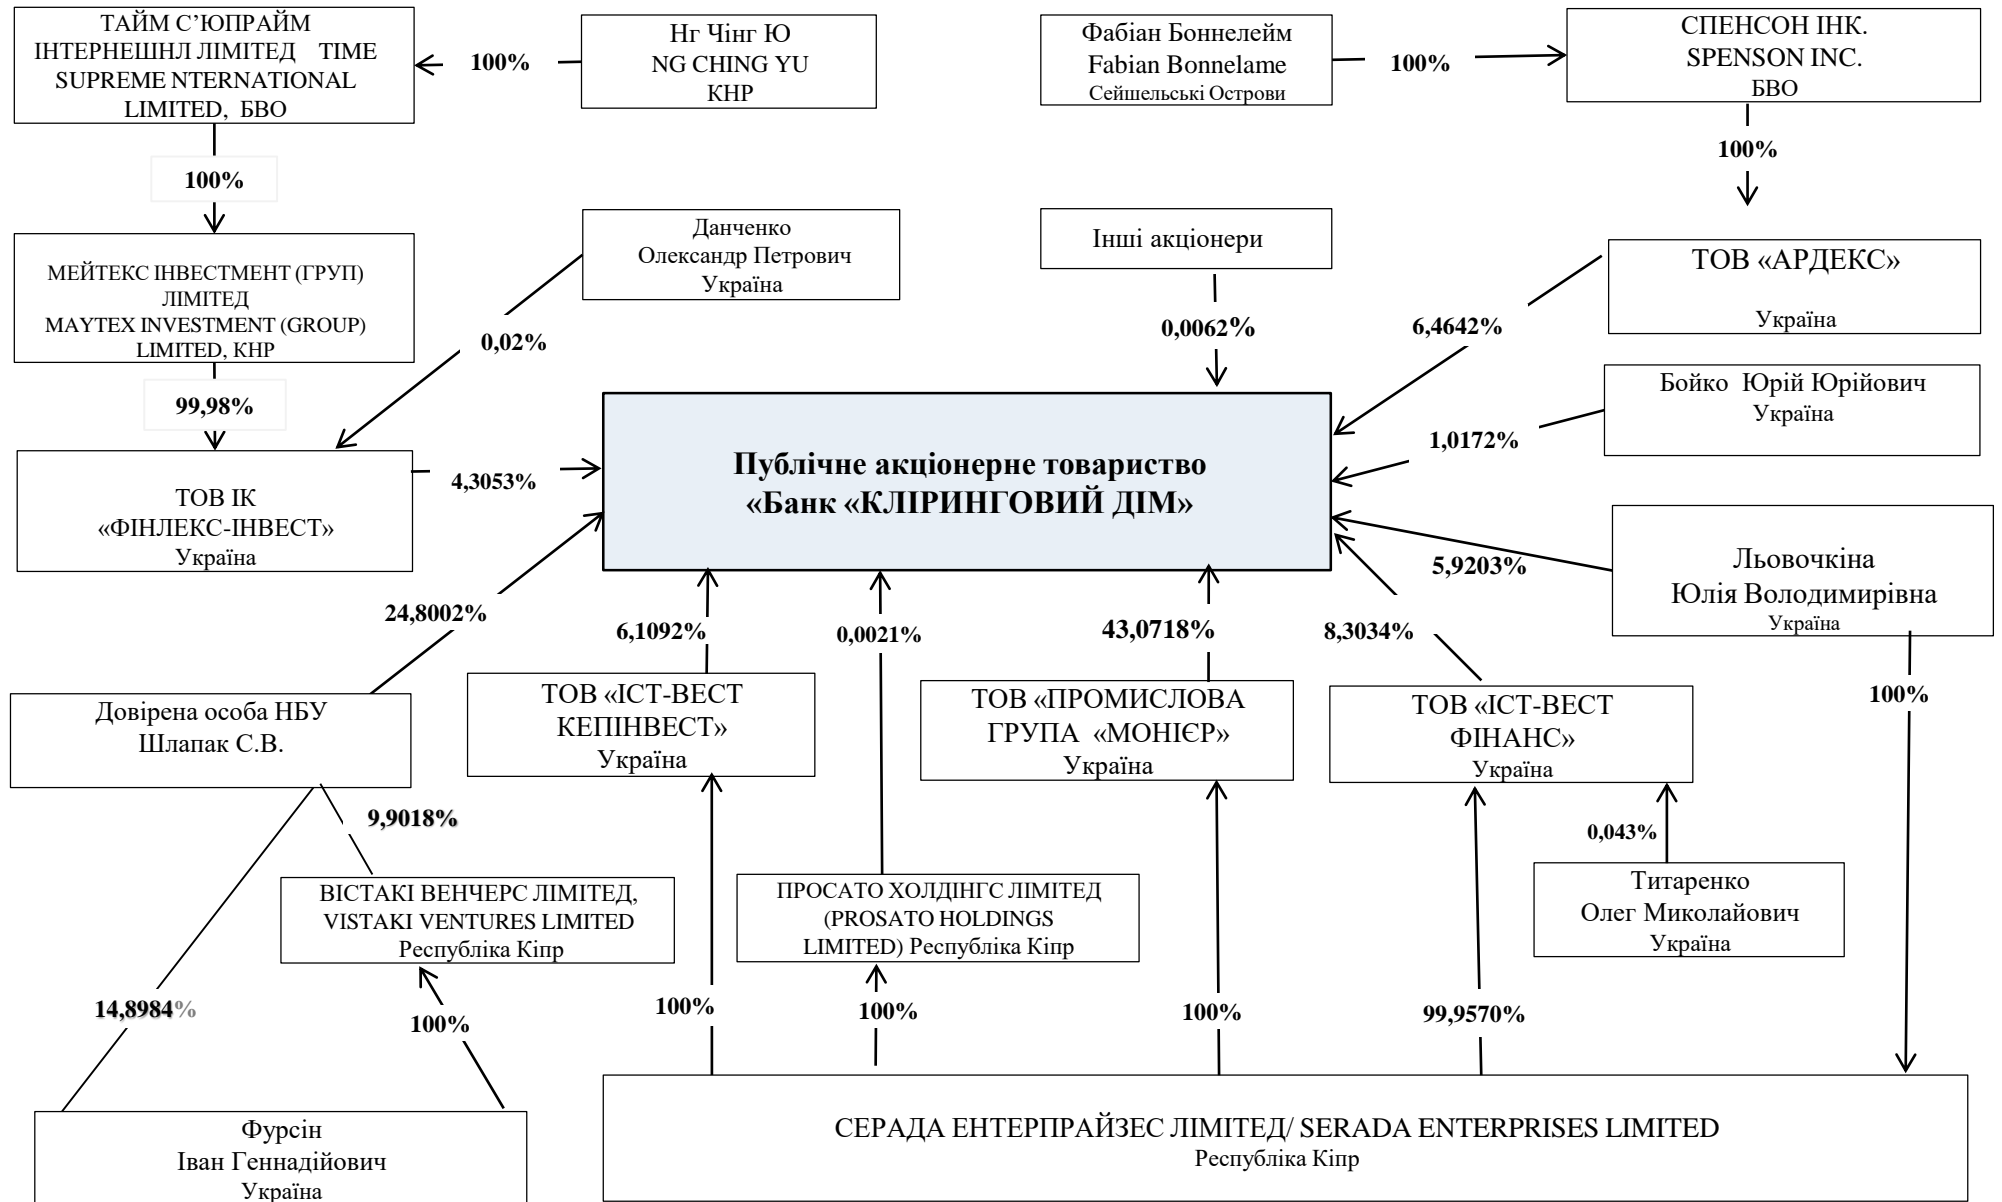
ТАЙМ С'ЮПРАЙМ ІНТЕРНЕШНЛ ЛІМІТЕД TIME SUPREME NTERNATIONAL LIMITED, БВО

100%

Нг Чінг Ю
NG CHING YU
КНР

Фабіан Боннелейм
Fabian Bonnelame
Сейшельські Острови

100%

СПЕНСОН ІНК.
SPENSON INC.
БВО

100%

100%

МЕЙТЕКС ІНВЕСТМЕНТ (ГРУП) ЛІМІТЕД
MAYTEX INVESTMENT (GROUP) LIMITED, КНР

Данченко
Олександр Петрович
Україна

Інші акціонери

ТОВ «АРДЕКС»
Україна

0,02%

0,0062%

6,4642%

99,98%

Бойко Юрій Юрійович
Україна

1,0172%

ТОВ ІК
«ФІНЛЕКС-ІНВЕСТ»
Україна

4,3053%

Публічне акціонерне товариство
«Банк «КЛІРИНГОВИЙ ДІМ»

Льовочкіна
Юлія Володимирівна
Україна

5,9203%

24,8002%

6,1092%

0,0021%

43,0718%

8,3034%

100%

Довірена особа НБУ
Шлапак С.В.

ТОВ «ІСТ-ВЕСТ КЕПІНВЕСТ»
Україна

ТОВ «ПРОМИСЛОВА ГРУПА «МОНІЄР»
Україна

ТОВ «ІСТ-ВЕСТ ФІНАНС»
Україна

9,9018%

0,043%

ВІСТАКІ ВЕНЧЕРС ЛІМІТЕД,
VISTAKI VENTURES LIMITED
Республіка Кіпр

ПРОСАТО ХОЛДІНГС ЛІМІТЕД
(PROSATO HOLDINGS LIMITED) Республіка Кіпр

Титаренко
Олег Миколайович
Україна

14,8984%

100%

100%

100%

100%

99,9570%

Фурсін
Іван Геннадійович
Україна

СЕРАДА ЕНТЕРПРАЙЗЕС ЛІМІТЕД/ SERADA ENTERPRISES LIMITED
Республіка Кіпр